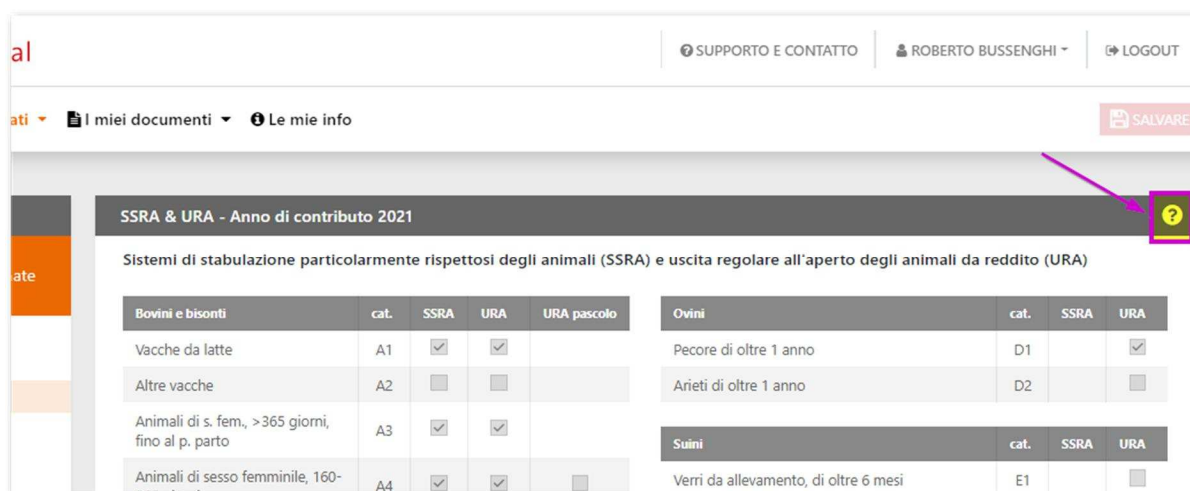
al

SUPPORTO E CONTATTO ROBERTO BUSSENGHI LOGOUT

ati I miei documenti Le mie info SALVARE

ate

SSRA & URA - Anno di contributo 2021

Sistemi di stabulazione particolarmente rispettosi degli animali (SSRA) e uscita regolare all'aperto degli animali da reddito (URA)

| Bovini e bisonti | cat. | SSRA | URA | URA pascolo |
|---|---|---|---|---|
| Vacche da latte | A1 | ✓ | ✓ | |
| Altre vacche | A2 | | | |
| Animali di s. fem., >365 giorni, fino al p. parto | A3 | ✓ | ✓ | |
| Animali di sesso femminile, 160- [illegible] | A4 | ✓ | ✓ | |

| Ovini | cat. | SSRA | URA |
|---|---|---|---|
| Pecore di oltre 1 anno | D1 | | ✓ |
| Arieti di oltre 1 anno | D2 | | |

| Suini | cat. | SSRA | URA |
|---|---|---|---|
| Verri da allevamento, di oltre 6 mesi | E1 | | |